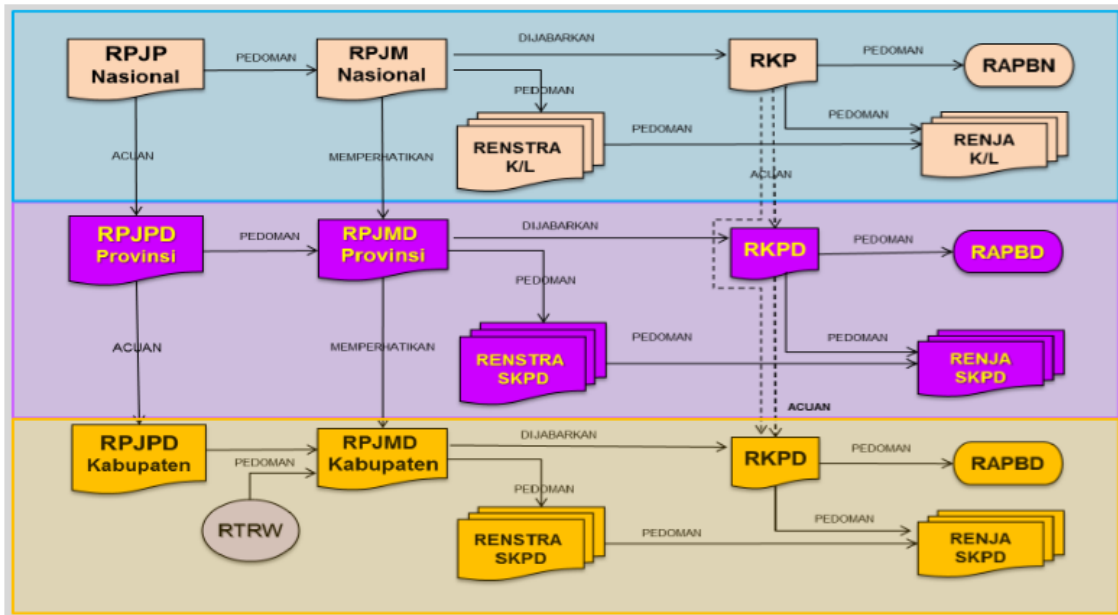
RPJP Nasional
PEDOMAN
RPJM Nasional
DIJABARKAN
RKP
PEDOMAN
RAPBN
PEDOMAN
RENSTRA K/L
PEDOMAN
PEDOMAN
RENJA K/L
ACUAN
MEMPERHATIKAN
ACUAN

RPJPD Provinsi
PEDOMAN
RPJMD Provinsi
DIJABARKAN
RKPD
PEDOMAN
RAPBD
PEDOMAN
RENSTRA SKPD
PEDOMAN
PEDOMAN
RENJA SKPD
ACUAN
MEMPERHATIKAN
ACUAN

RPJPD Kabupaten
PEDOMAN
RPJMD Kabupaten
DIJABARKAN
RKPD
PEDOMAN
RAPBD
RTRW
PEDOMAN
RENSTRA SKPD
PEDOMAN
PEDOMAN
RENJA SKPD